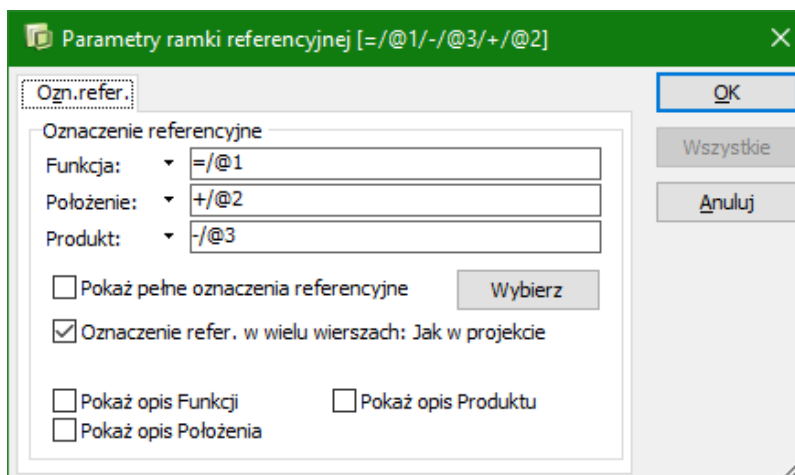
Parametry ramki referencyjnej [=/@1/-/@3/+/@2]

Ozn.refer.

Oznaczenie referencyjne

Funkcja: =/@1

Położenie: +/@2

Produkt: -/@3

Pokaż pełne oznaczenia referencyjne

Wybierz

Oznaczenie refer. w wielu wierszach: Jak w projekcie

Pokaż opis Funkcji

Pokaż opis Produktu

Pokaż opis Położenia

OK

Wszystkie

Anuluj